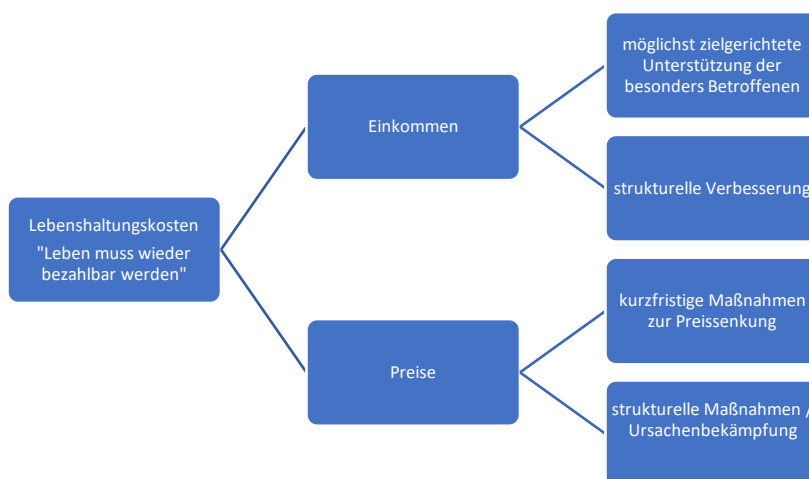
Lebenshaltungskosten
"Leben muss wieder bezahlbar werden"

Einkommen

möglichst zielgerichtete Unterstützung der besonders Betroffenen

strukturelle Verbesserung

Preise

kurzfristige Maßnahmen zur Preissenkung

strukturelle Maßnahmen / Ursachenbekämpfung